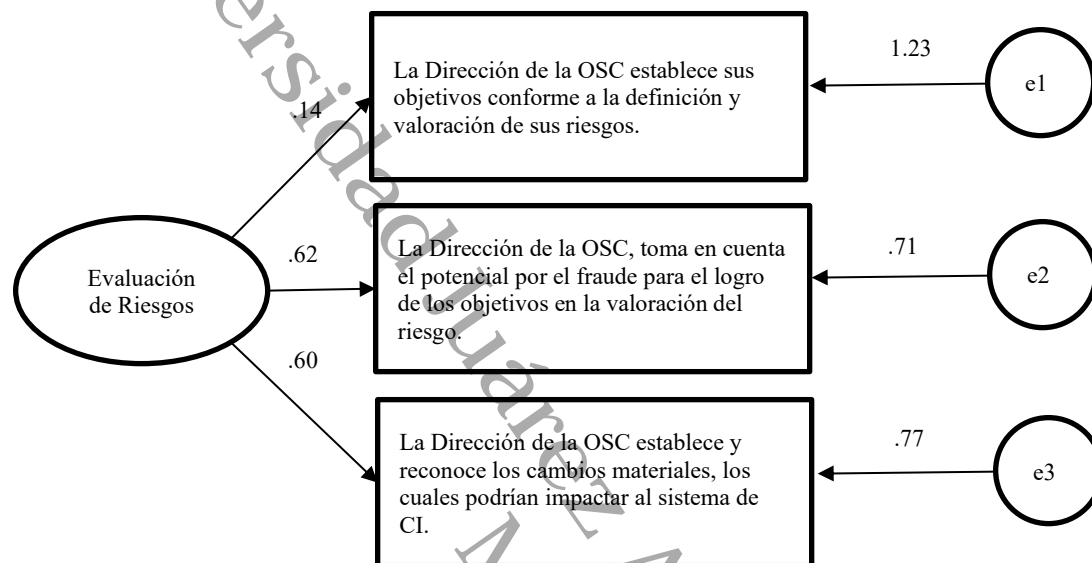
La Dirección de la OSC establece sus objetivos conforme a la definición y valoración de sus riesgos.

1.23

e1

.14

Evaluación de Riesgos

.62

La Dirección de la OSC, toma en cuenta el potencial por el fraude para el logro de los objetivos en la valoración del riesgo.

.71

e2

.60

La Dirección de la OSC establece y reconoce los cambios materiales, los cuales podrían impactar al sistema de CI.

.77

e3